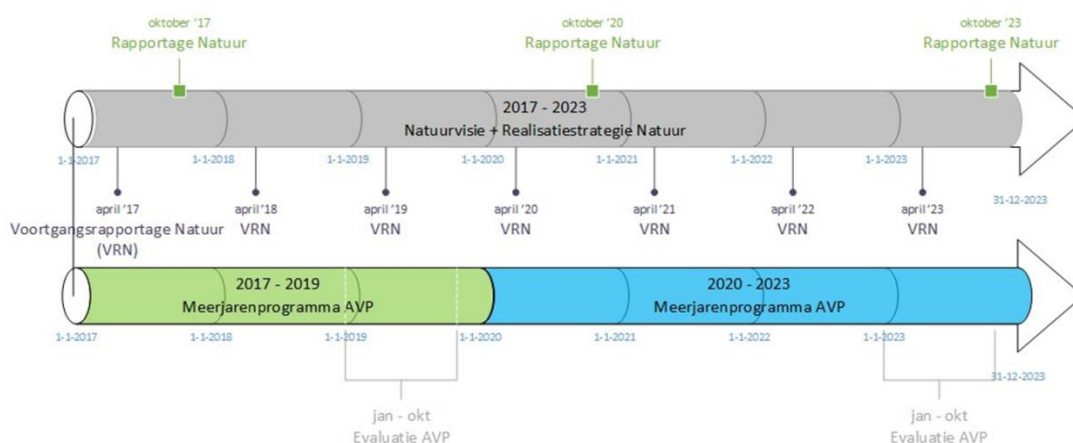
oktober '17
Rapportage Natuur

oktober '20
Rapportage Natuur

oktober '23
Rapportage Natuur

2017 - 2023
Natuurvisie + Realisatiestrategie Natuur

1-1-2017
1-1-2018
1-1-2019
1-1-2020
1-1-2021
1-1-2022
1-1-2023
31-12-2023

april '17
Voortgangsrapportage Natuur (VRN)

april '18
VRN

april '19
VRN

april '20
VRN

april '21
VRN

april '22
VRN

april '23
VRN

2017 - 2019
Meerjarenprogramma AVP

2020 - 2023
Meerjarenprogramma AVP

1-1-2017
1-1-2018
1-1-2019
1-1-2020
1-1-2021
1-1-2022
1-1-2023
31-12-2023

jan - okt
Evaluatie AVP

jan - okt
Evaluatie AVP